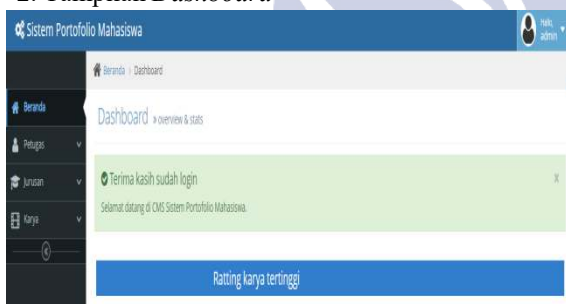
2. Tampilan Dashboard

Sistem Portofolio Mahasiswa

Hello, admin

Beranda > Dashboard

Beranda

Petugas

Jurusan

Karya

Dashboard » overview & stats

Terima kasih sudah login

x

Selamat datang di CMS Sistem Portofolio Mahasiswa.

Ratting karya tertinggi